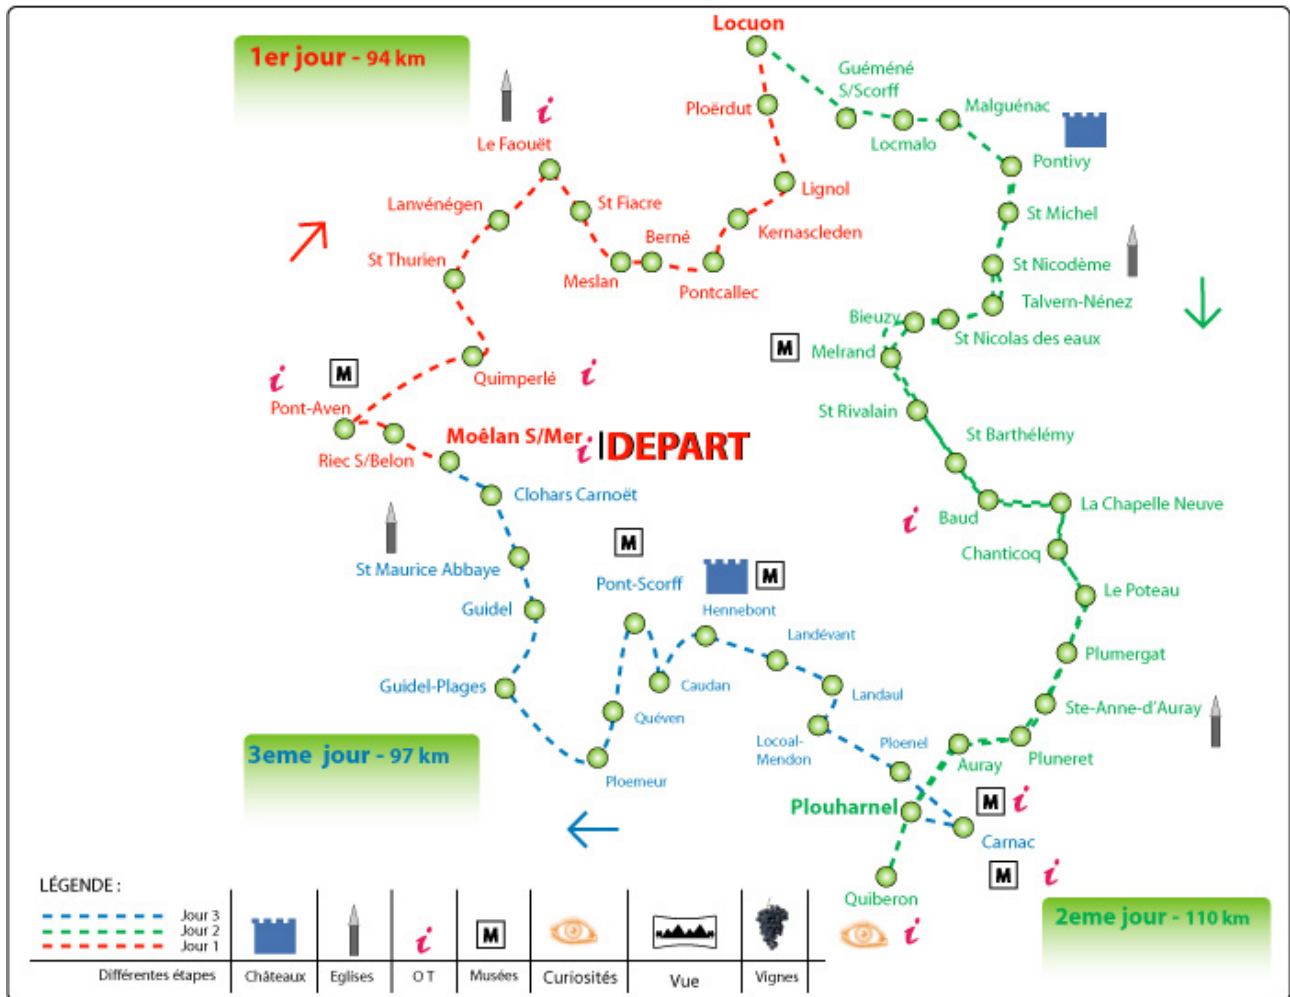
1er jour - 94 km

Locuon
Ploërdut
Guémené S/Scorff
Locmalo
Malguénac
Pontivy
Lignol
Kernascleden
Le Faouët
Lanvénégen
St Fiacre
Berné
Meslan
Pontcallec
St Thurien
St Michel
St Nicodème
Talvern-Nénez
St Nicolas des eaux
Bieuzy
Melrand
Quimperlé
Pont-Aven
Riec S/Belon
Moëlan S/Mer
DEPART
St Rivalain
St Barthélémy
Clohars Carnoët
Baud
La Chapelle Neuve
Chanticoq
St Maurice Abbaye
Pont-Scorff
Le Poteau
Guidel
Hennebont
Landévant
Plumergat
Caudan
Landaul
Guidel-Plages
Ste-Anne-d'Auray
Quéven
Locoal-Mendon
Ploenel
Auray
Pluneret
3eme jour - 97 km
Ploemeur
Plouharnel
Carnac
Quiberon
2eme jour - 110 km

LÉGENDE :
Jour 3
Jour 2
Jour 1

| Différentes étapes | Châteaux | Eglises | O T | Musées | Curiosités | Vue | Vignes |